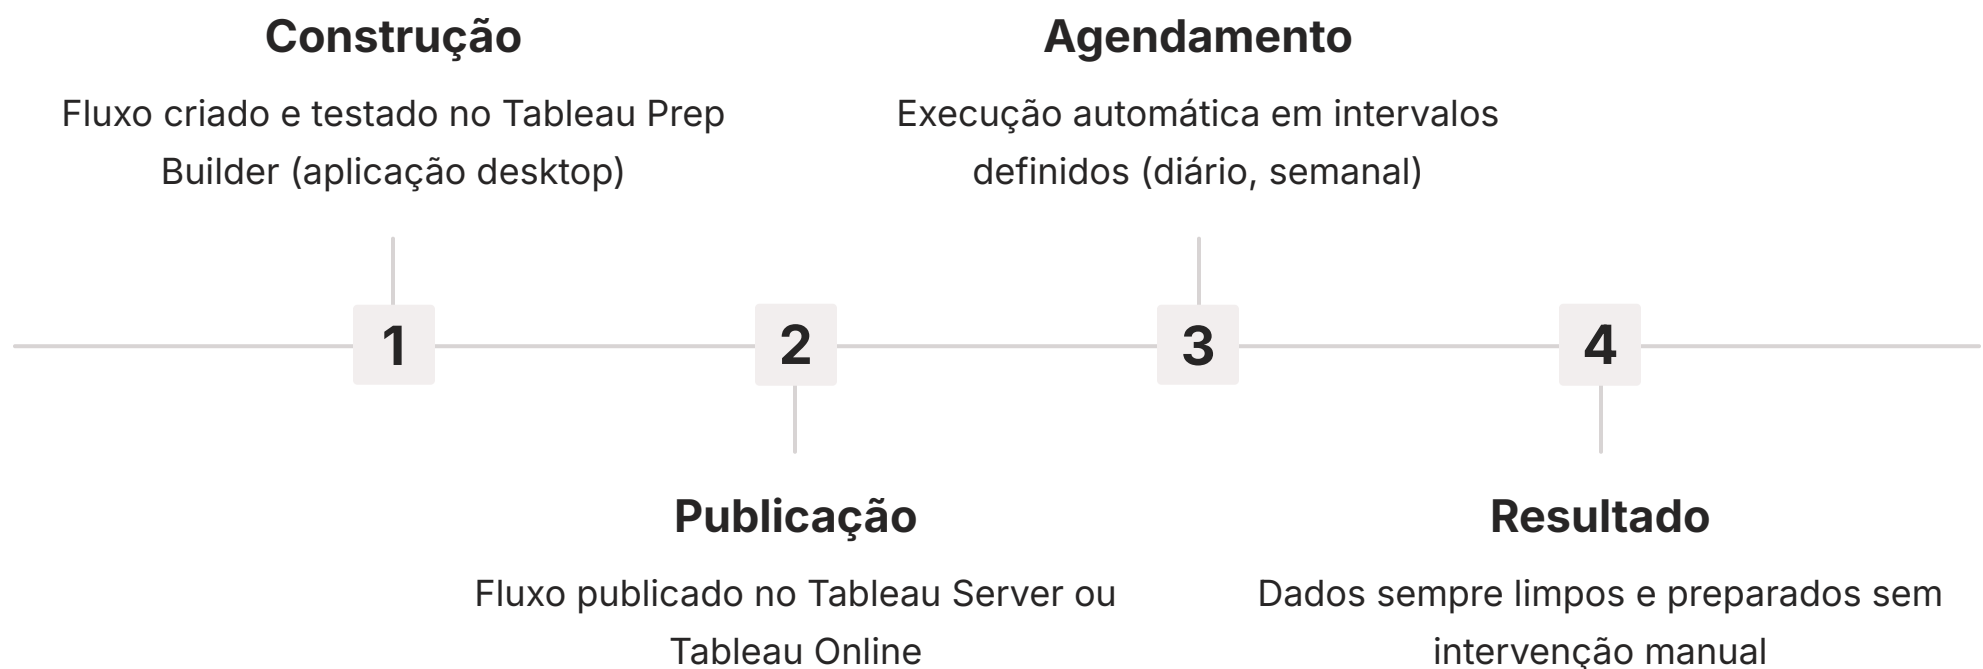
1

Construção

Fluxo criado e testado no Tableau Prep Builder (aplicação desktop)

2

Publicação

Fluxo publicado no Tableau Server ou Tableau Online

3

Agendamento

Execução automática em intervalos definidos (diário, semanal)

4

Resultado

Dados sempre limpos e preparados sem intervenção manual